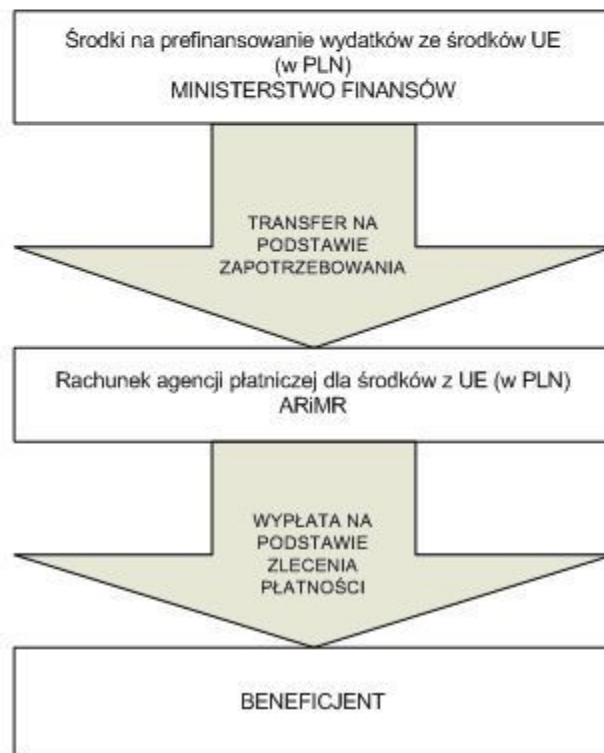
Środki na prefinansowanie wydatków ze środków UE (w PLN)
MINISTERSTWO FINANSÓW

TRANSFER NA PODSTAWIE ZAPOTRZEBOWANIA

Rachunek agencji płatniczej dla środków z UE (w PLN)
ARiMR

WYPŁATA NA PODSTAWIE ZLECENIA PŁATNOŚCI

BENEFICJENT